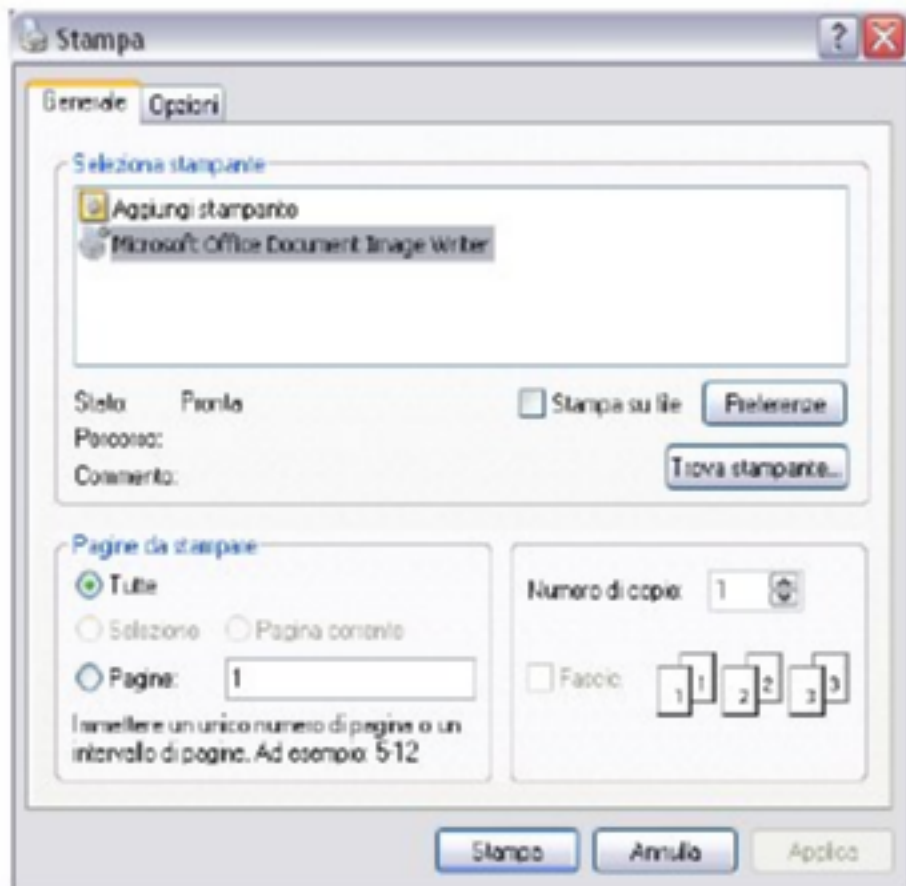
Stampa

?

Generale | Opzioni

Seleziona stampante

Aggiungi stampante

Microsoft Office Document Image Writer

Stato: Pronta

Percorso:

Commento:

Stampa su file

Preferenze

Trova stampante...

Pagine da stampare

Tutte

Selezione

Pagina corrente

Pagine: 1

Immettere un unico numero di pagina o un intervallo di pagine. Ad esempio: 5-12

Numero di copie: 1

Fascic.

1 1 2 2 3 3

Stampa

Annulla

Applica